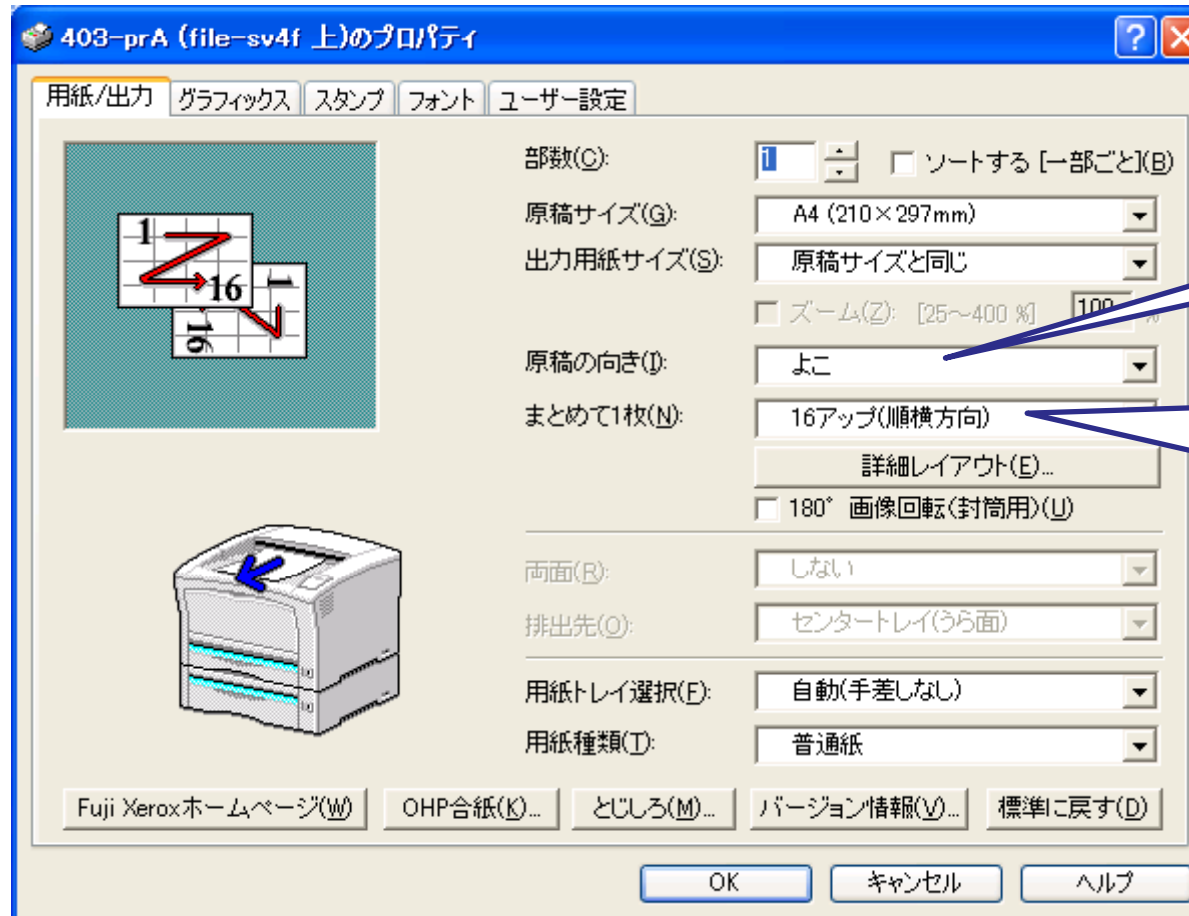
403-prA (file-sv4f 上)のプロパティ

用紙/出力 グラフィックス スタンプ フォント ユーザー設定

1
16
1
16

部数(C): 1
ソートする [一部ごと](B)
原稿サイズ(G): A4 (210×297mm)
出力用紙サイズ(S): 原稿サイズと同じ
ズーム(Z): [25~400 %] 100 %
原稿の向き(I): よこ
まとめて1枚(N): 16アップ(順横方向)
詳細レイアウト(E)...
180° 画像回転(封筒用)(U)
両面(R): しない
排出先(O): センタートレイ(うら面)
用紙トレイ選択(F): 自動(手差しなし)
用紙種類(T): 普通紙

Fuji Xeroxホームページ(W) OHP合紙(K)... とじしろ(M)... バージョン情報(V)... 標準に戻す(D)

OK キャンセル ヘルプ